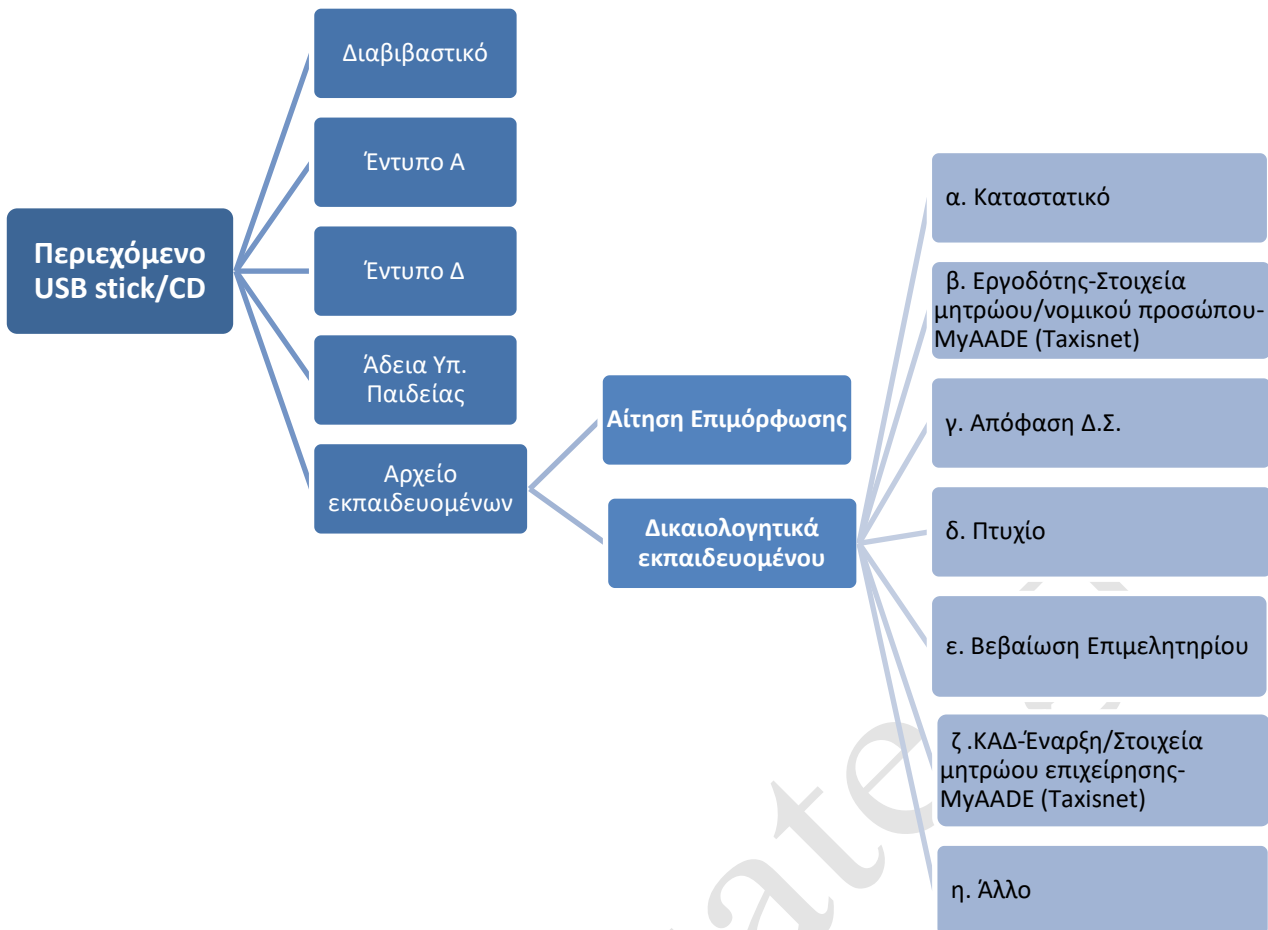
Περιεχόμενο USB stick/CD

Διαβιβαστικό

Έντυπο Α

Έντυπο Δ

Άδεια Υπ. Παιδείας

Αρχείο εκπαιδευομένων

Αίτηση Επιμόρφωσης

Δικαιολογητικά εκπαιδευομένου

α. Καταστατικό

β. Εργοδότης-Στοιχεία μητρώου/νομικού προσώπου-MyAADE (Taxisnet)

γ. Απόφαση Δ.Σ.

δ. Πτυχίο

ε. Βεβαίωση Επιμελητηρίου

ζ .ΚΑΔ-Έναρξη/Στοιχεία μητρώου επιχείρησης-MyAADE (Taxisnet)

η. Άλλο